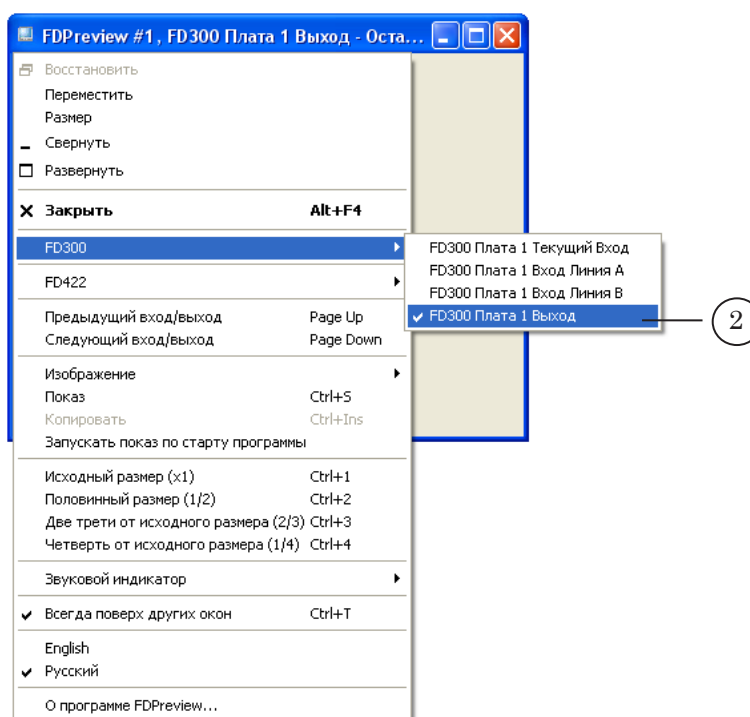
FDPreview #1, FD300 Плата 1 Выход - Оста...

Восстановить
Переместить
Размер
Свернуть
Развернуть

Закрыть Alt+F4

FD300

FD422

Предыдущий вход/выход Page Up
Следующий вход/выход Page Down

Изображение
Показ Ctrl+S
Копировать Ctrl+Ins
Запускать показ по старту программы

Исходный размер (x1) Ctrl+1
Половинный размер (1/2) Ctrl+2
Две трети от исходного размера (2/3) Ctrl+3
Четверть от исходного размера (1/4) Ctrl+4

Звуковой индикатор

Всегда поверх других окон Ctrl+T

English
Русский

О программе FDPreview...

FD300 Плата 1 Текущий Вход
FD300 Плата 1 Вход Линия A
FD300 Плата 1 Вход Линия B
FD300 Плата 1 Выход

2